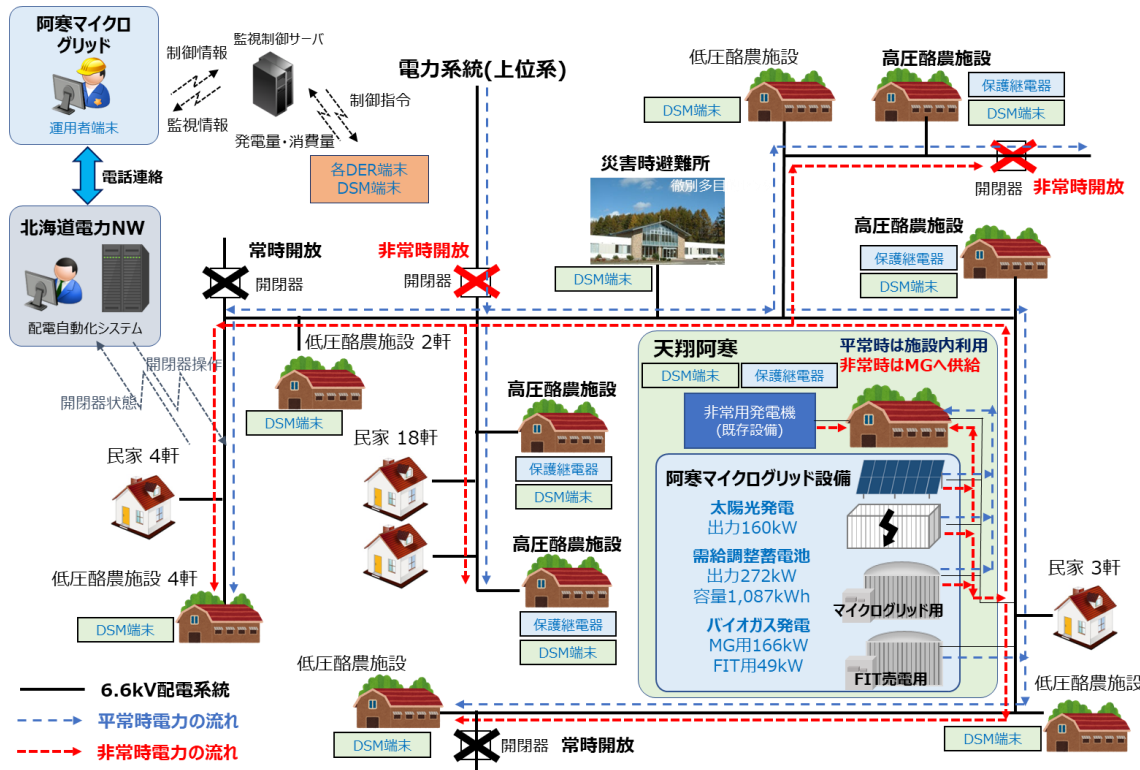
阿寒マイクログリッド

運用者端末

制御情報

監視情報

監視制御サーバ

制御指令

発電量・消費量

各DER端末
DSM端末

電話連絡

北海道電力NW

配電自動化システム

開閉器操作

開閉器状態

電力系統(上位系)

低圧酪農施設

DSM端末

高圧酪農施設

保護継電器

DSM端末

開閉器 非常時開放

災害時避難所

徹別多目

DSM端末

常時開放

開閉器

非常時開放

開閉器

高圧酪農施設

保護継電器

DSM端末

低圧酪農施設 2軒

DSM端末

天翔阿寒

平常時は施設内利用
非常時はMGへ供給

DSM端末 保護継電器

非常用発電機
(既存設備)

高圧酪農施設

保護継電器

DSM端末

民家 18軒

民家 4軒

阿寒マイクログリッド設備

太陽光発電
出力160kW

需給調整蓄電池
出力272kW
容量1,087kWh

バイオガス発電
MG用166kW
FIT用49kW

マイクログリッド用

FIT売電用

高圧酪農施設

保護継電器

DSM端末

低圧酪農施設 4軒

DSM端末

民家 3軒

低圧酪農施設

DSM端末

低圧酪農施設

DSM端末

6.6kV配電系統

平常時電力の流れ

非常時電力の流れ

開閉器 常時開放